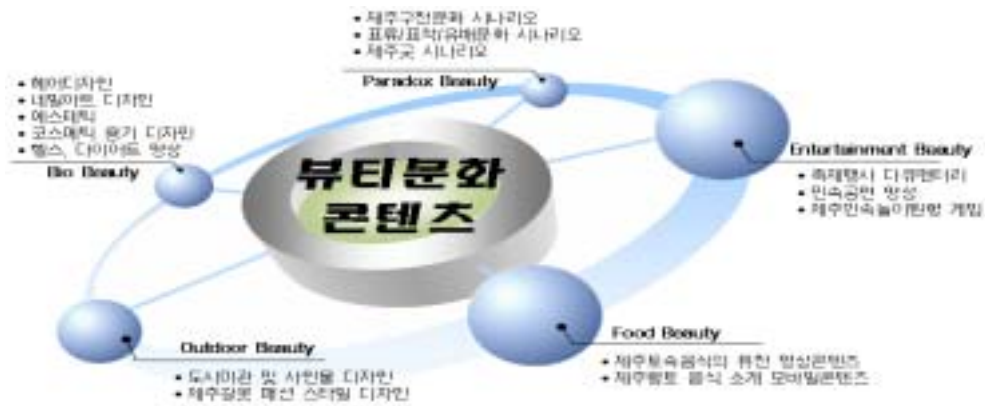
• 제주구전문화 시나리오
• 표류/표착/유배문화 시나리오
• 제주굿 시나리오
Paradox Beauty

• 헤어디자인
• 네일아트 디자인
• 에스테틱
• 코스메틱 용기 디자인
• 헬스, 다이어트 영상
Bio Beauty

뷰티문화
콘텐츠

Entertainment Beauty
• 축제행사 다큐멘터리
• 민속공연 영상
• 제주민속놀이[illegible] 게임

Outdoor Beauty
• 도시미관 및 사인물 디자인
• 제주갈옷 패션 스타일 디자인

Food Beauty
• 제주토속음식의 퓨전 영상콘텐츠
• 제주향토 음식 소개 모바일콘텐츠